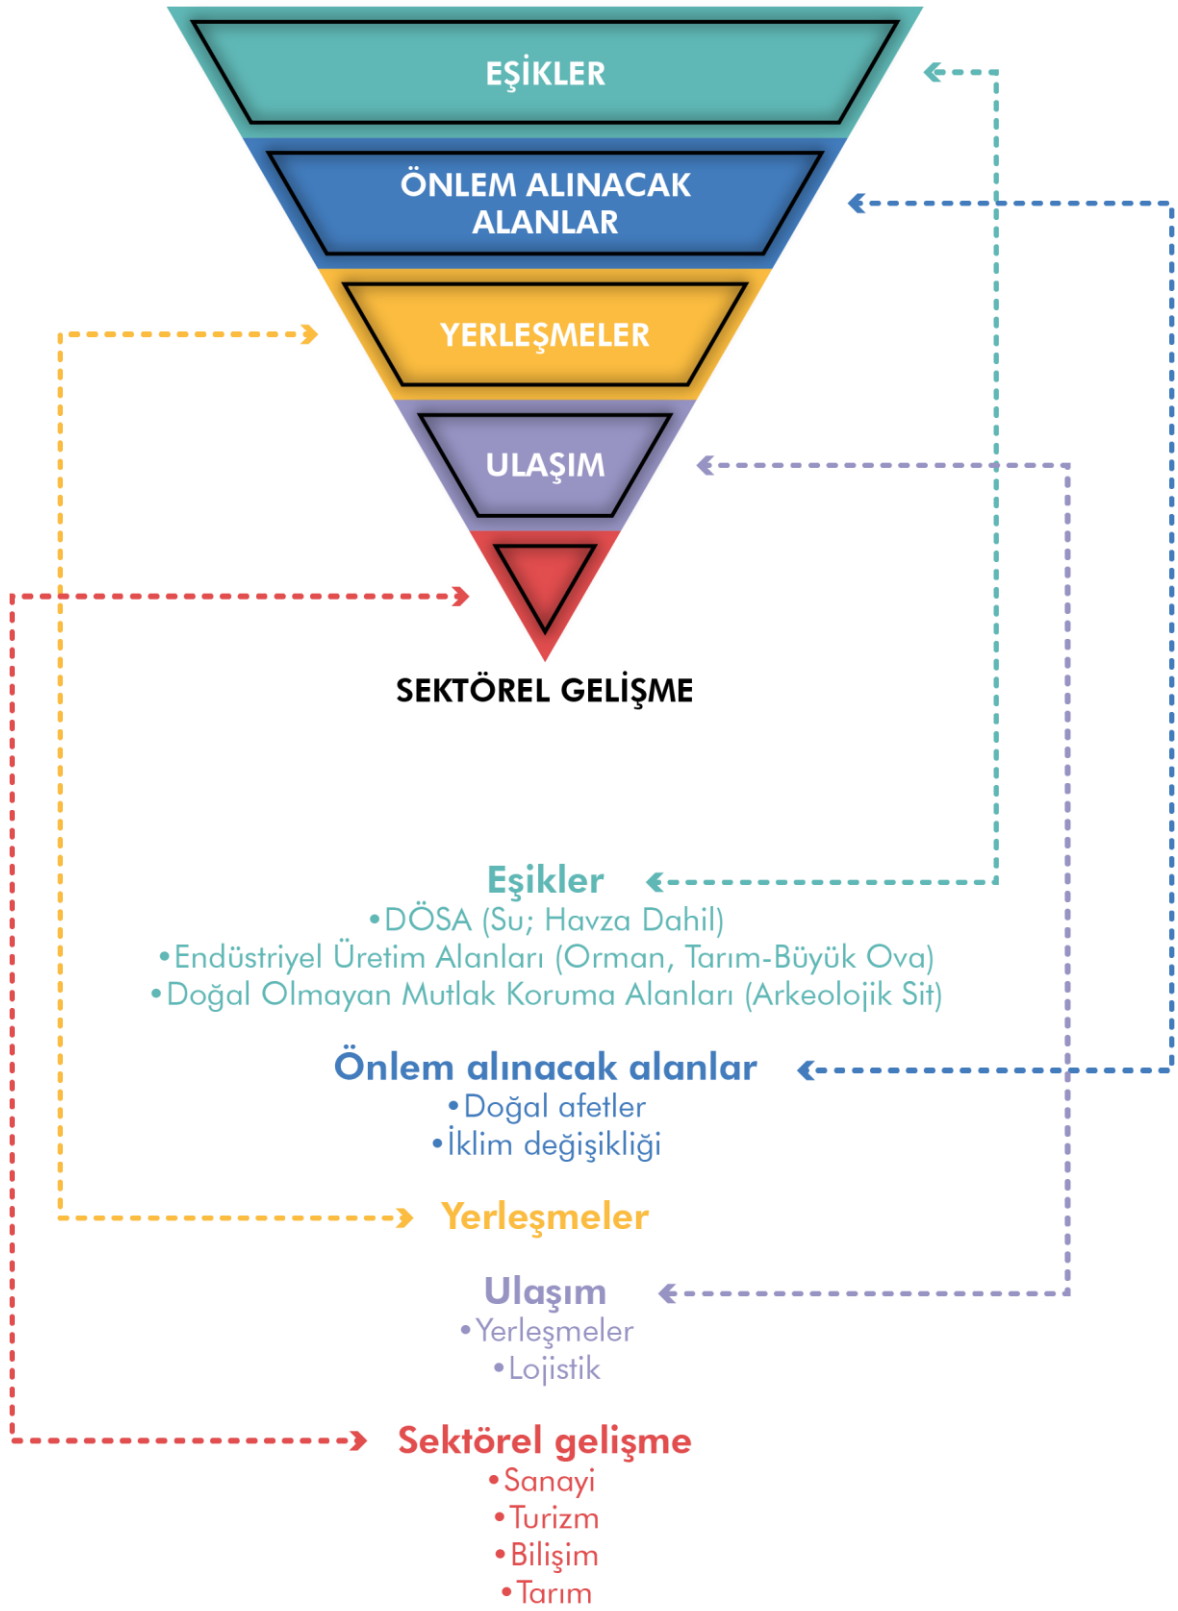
EŞİKLER

ÖNLEM ALINACAK ALANLAR

YERLEŞMELER

ULAŞIM

SEKTÖREL GELİŞME

Eşikler
•DÖSA (Su; Havza Dahil)
•Endüstriyel Üretim Alanları (Orman, Tarım-Büyük Ova)
•Doğal Olmayan Mutlak Koruma Alanları (Arkeolojik Sit)

Önlem alınacak alanlar
•Doğal afetler
•İklim değişikliği

Yerleşmeler

Ulaşım
•Yerleşmeler
•Lojistik

Sektörel gelişme
•Sanayi
•Turizm
•Bilişim
•Tarım